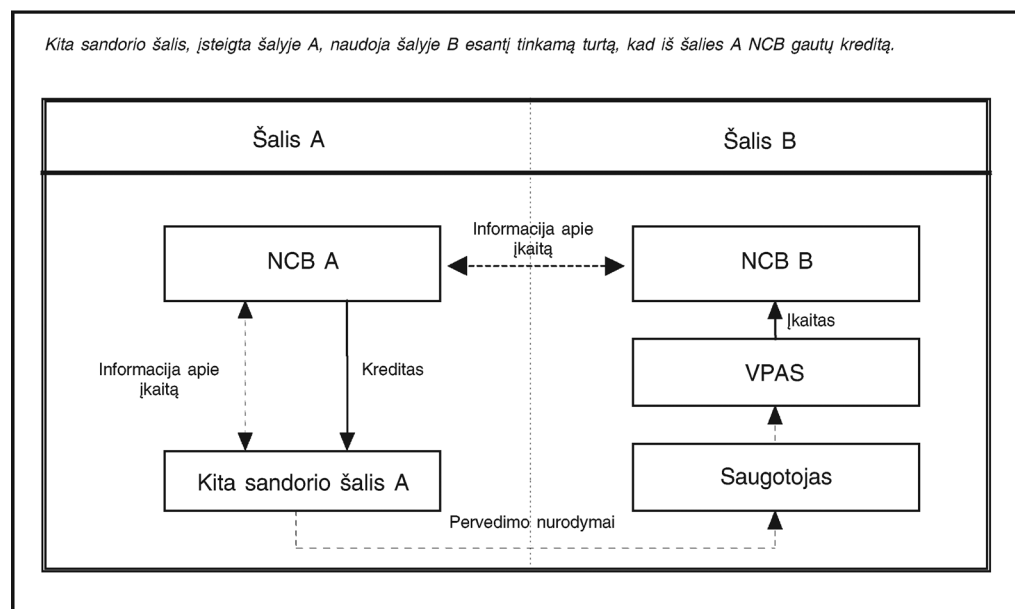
Kita sandorio šalis, įsteigta šalyje A, naudoja šalyje B esantį tinkamą turtą, kad iš šalies A NCB gautų kreditą.

Šalis A

Šalis B

NCB A

Informacija apie įkaitą

NCB B

Įkaitas

Informacija apie įkaitą

Kreditas

VPAS

Kita sandorio šalis A

Saugotojas

Pervedimo nurodymai